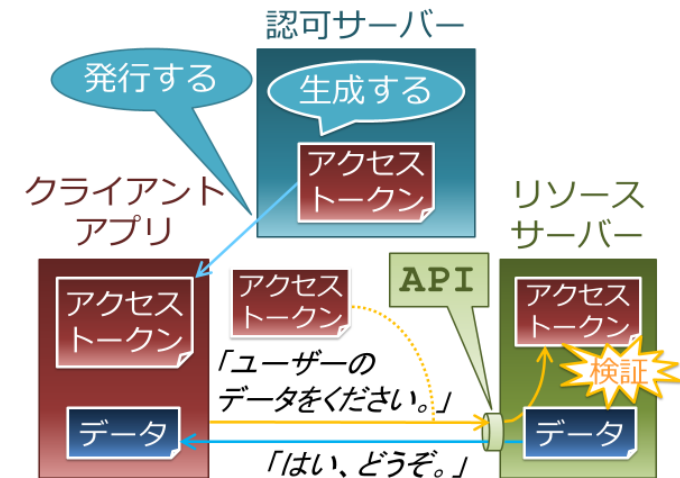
認可サーバー

発行する

生成する

アクセストークン

クライアントアプリ

リソースサーバー

アクセストークン

アクセストークン

API

アクセストークン

検証

「ユーザーのデータをください。」

データ

データ

「はい、どうぞ。」